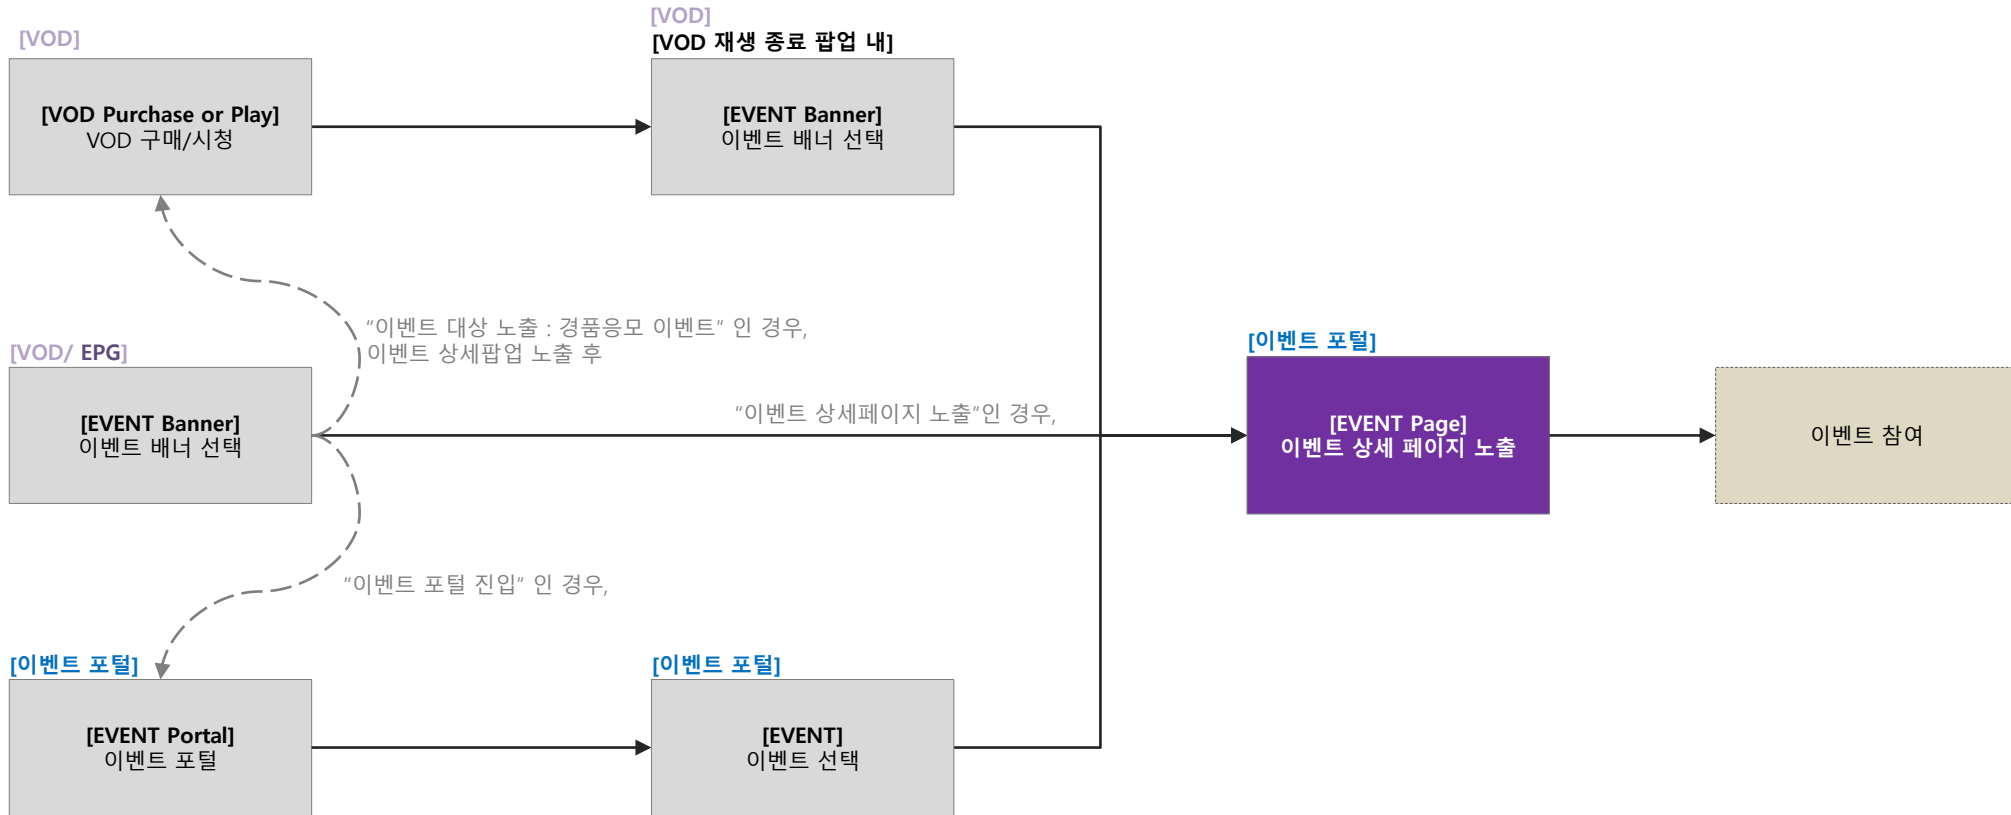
[VOD]

[VOD Purchase or Play]
VOD 구매/시청

[VOD]
[VOD 재생 종료 팝업 내]

[EVENT Banner]
이벤트 배너 선택

"이벤트 대상 노출 : 경품응모 이벤트" 인 경우,
이벤트 상세팝업 노출 후

[VOD/ EPG]

[EVENT Banner]
이벤트 배너 선택

"이벤트 상세페이지 노출"인 경우,

[이벤트 포털]

[EVENT Page]
이벤트 상세 페이지 노출

이벤트 참여

"이벤트 포털 진입" 인 경우,

[이벤트 포털]

[EVENT Portal]
이벤트 포털

[이벤트 포털]

[EVENT]
이벤트 선택